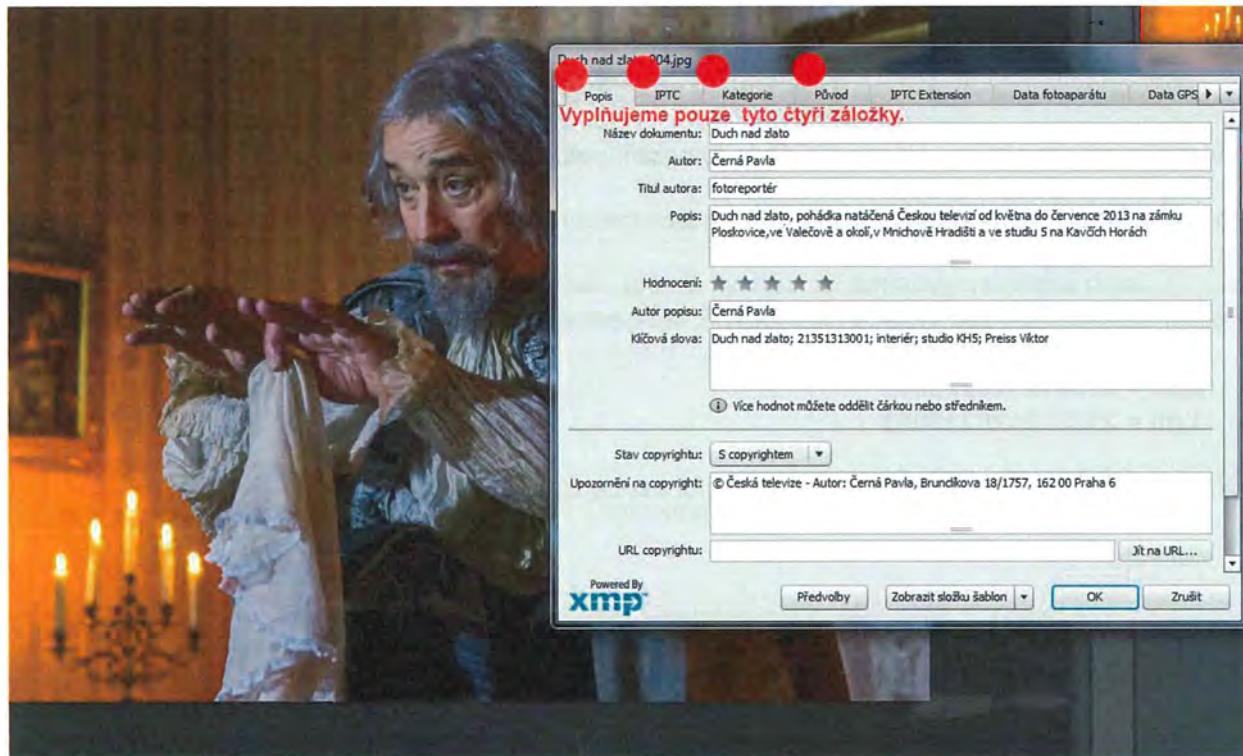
Duch nad zla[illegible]004.jpg

Popis | IPTC | Kategorie | Původ | IPTC Extension | Data fotoaparátu | Data GPS

Vyplňujeme pouze tyto čtyři záložky.

Název dokumentu: Duch nad zlato

Autor: Černá Pavla

Titul autora: fotoreportér

Popis: Duch nad zlato, pohádka natáčená Českou televizí od května do července 2013 na zámku Ploskovice,ve Valečově a okolí,v Mnichově Hradišti a ve studiu 5 na Kavčích Horách

Hodnocení:

Autor popisu: Černá Pavla

Klíčová slova: Duch nad zlato; 21351313001; interiér; studio KH5; Preiss Viktor

Více hodnot můžete oddělit čárkou nebo středníkem.

Stav copyrightu: S copyrightem

Upozornění na copyright: © Česká televize - Autor: Černá Pavla, Brunclikova 18/1757, 162 00 Praha 6

URL copyrightu:

Jít na URL...

Powered By xmp

Předvolby

Zobrazit složku šablon

OK

Zrušit